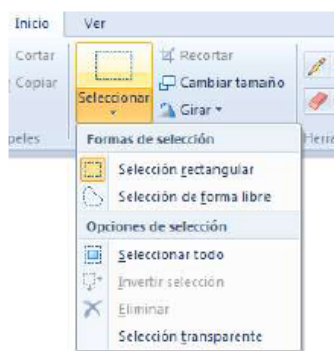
Inicio Ver

Cortar
Copiar
peles

Seleccionar

Recortar
Cambiar tamaño
Girar

Herra

Formas de selección
Selección rectangular
Selección de forma libre
Opciones de selección
Seleccionar todo
Invertir selección
Eliminar
Selección transparente